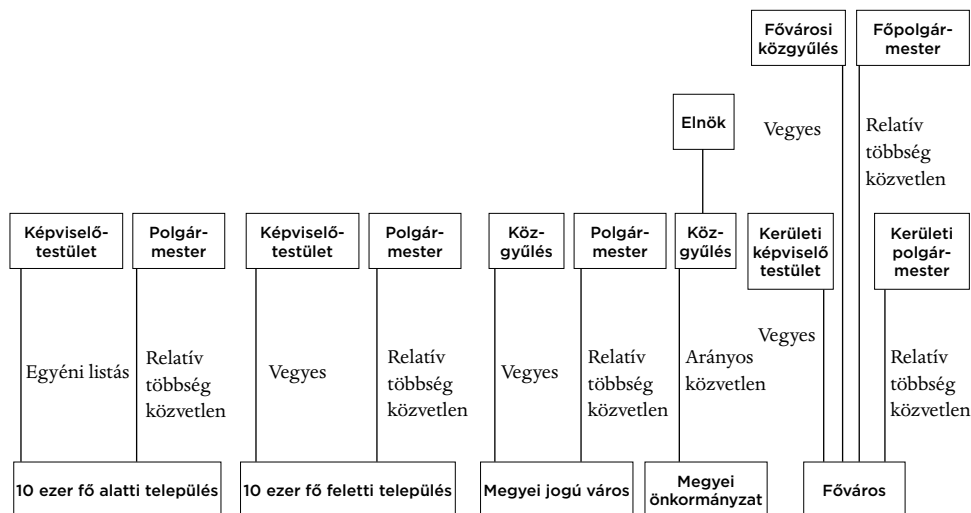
Fővárosi közgyűlés

Főpolgármester

Elnök

Vegyes

Relatív többség közvetlen

Képviselőtestület

Polgármester

Képviselőtestület

Polgármester

Közgyűlés

Polgármester

Közgyűlés

Kerületi képviselő testület

Kerületi polgármester

Egyéni listás

Relatív többség közvetlen

Vegyes

Relatív többség közvetlen

Vegyes

Relatív többség közvetlen

Arányos közvetlen

Vegyes

Relatív többség közvetlen

10 ezer fő alatti település

10 ezer fő feletti település

Megyei jogú város

Megyei önkormányzat

Főváros